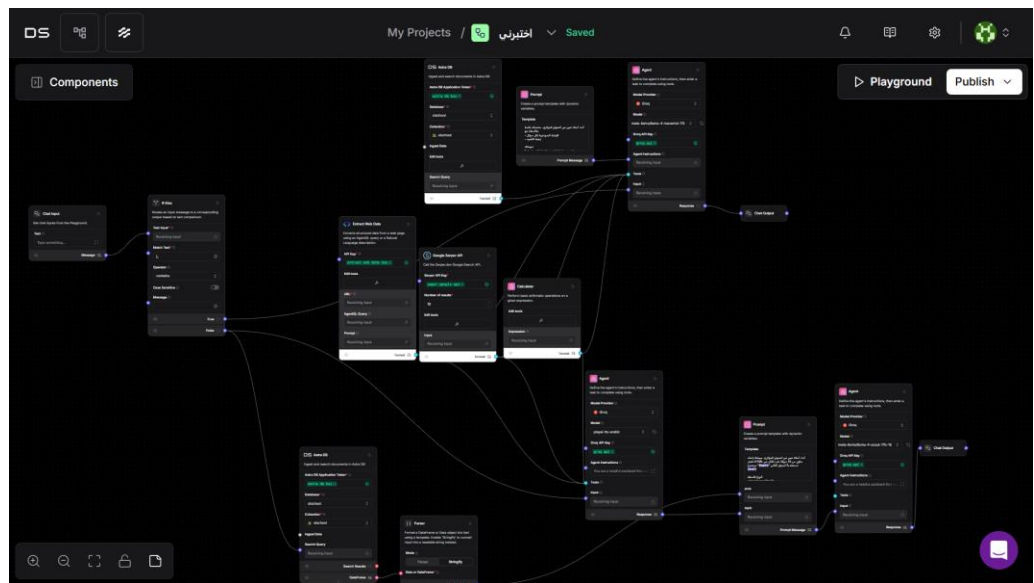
DS

My Projects / اختبرني Saved

Components

Playground Publish

Chat Input

If-Else

Extract Web Data

Astra DB

Google Serper API

Calculator

Prompt

Agent

Chat Output

Agent

Prompt

Agent

Chat Output

Astra DB

Parser